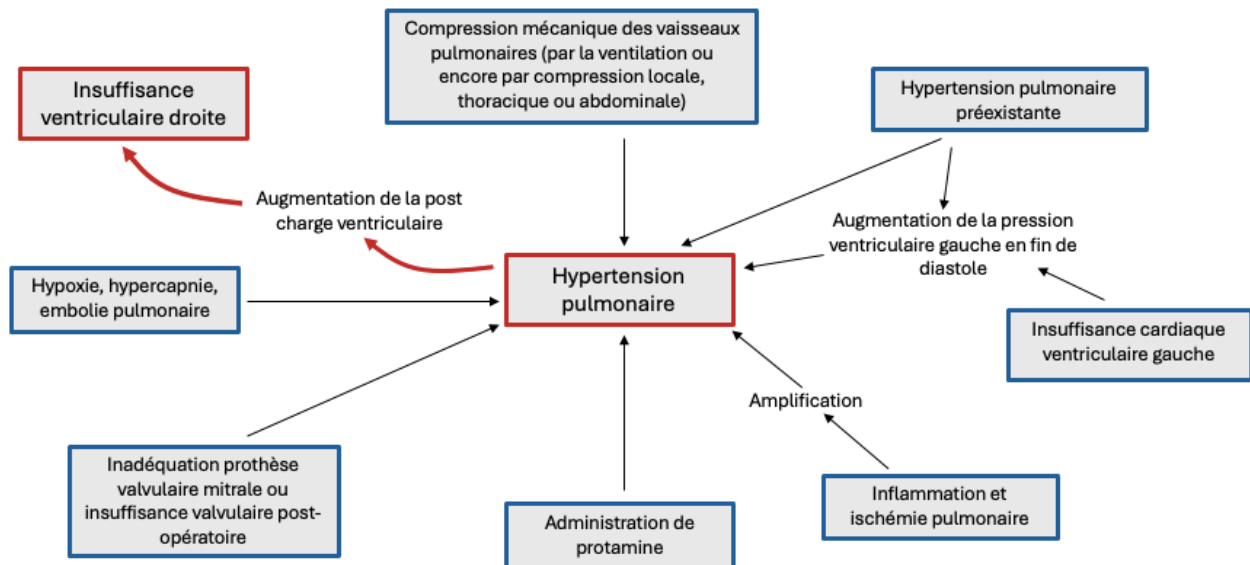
Insuffisance ventriculaire droite

Compression mécanique des vaisseaux pulmonaires (par la ventilation ou encore par compression locale, thoracique ou abdominale)

Hypertension pulmonaire préexistante

Augmentation de la post charge ventriculaire

Augmentation de la pression ventriculaire gauche en fin de diastole

Hypoxie, hypercapnie, embolie pulmonaire

Hypertension pulmonaire

Insuffisance cardiaque ventriculaire gauche

Amplification

Inadéquation prothèse valvulaire mitrale ou insuffisance valvulaire post-opératoire

Administration de protamine

Inflammation et ischémie pulmonaire